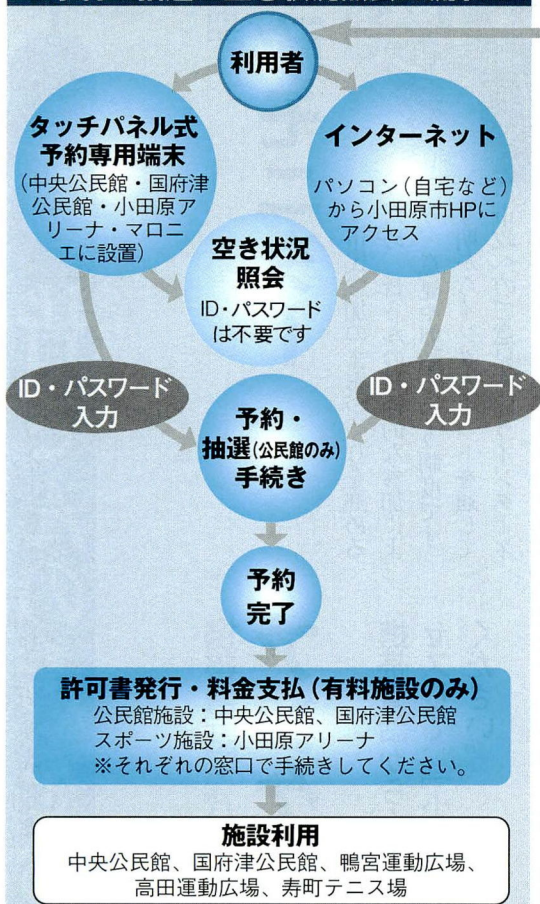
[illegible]

利用者

タッチパネル式予約専用端末
(中央公民館・国府津公民館・小田原アリーナ・マロニエに設置)

インターネット
パソコン(自宅など)から小田原市HPにアクセス

空き状況照会
ID・パスワードは不要です

ID・パスワード入力

ID・パスワード入力

予約・抽選(公民館のみ)手続き

予約完了

許可書発行・料金支払(有料施設のみ)
公民館施設:中央公民館、国府津公民館
スポーツ施設:小田原アリーナ
※それぞれの窓口で手続きしてください。

施設利用
中央公民館、国府津公民館、鴨宮運動広場、高田運動広場、寿町テニス場